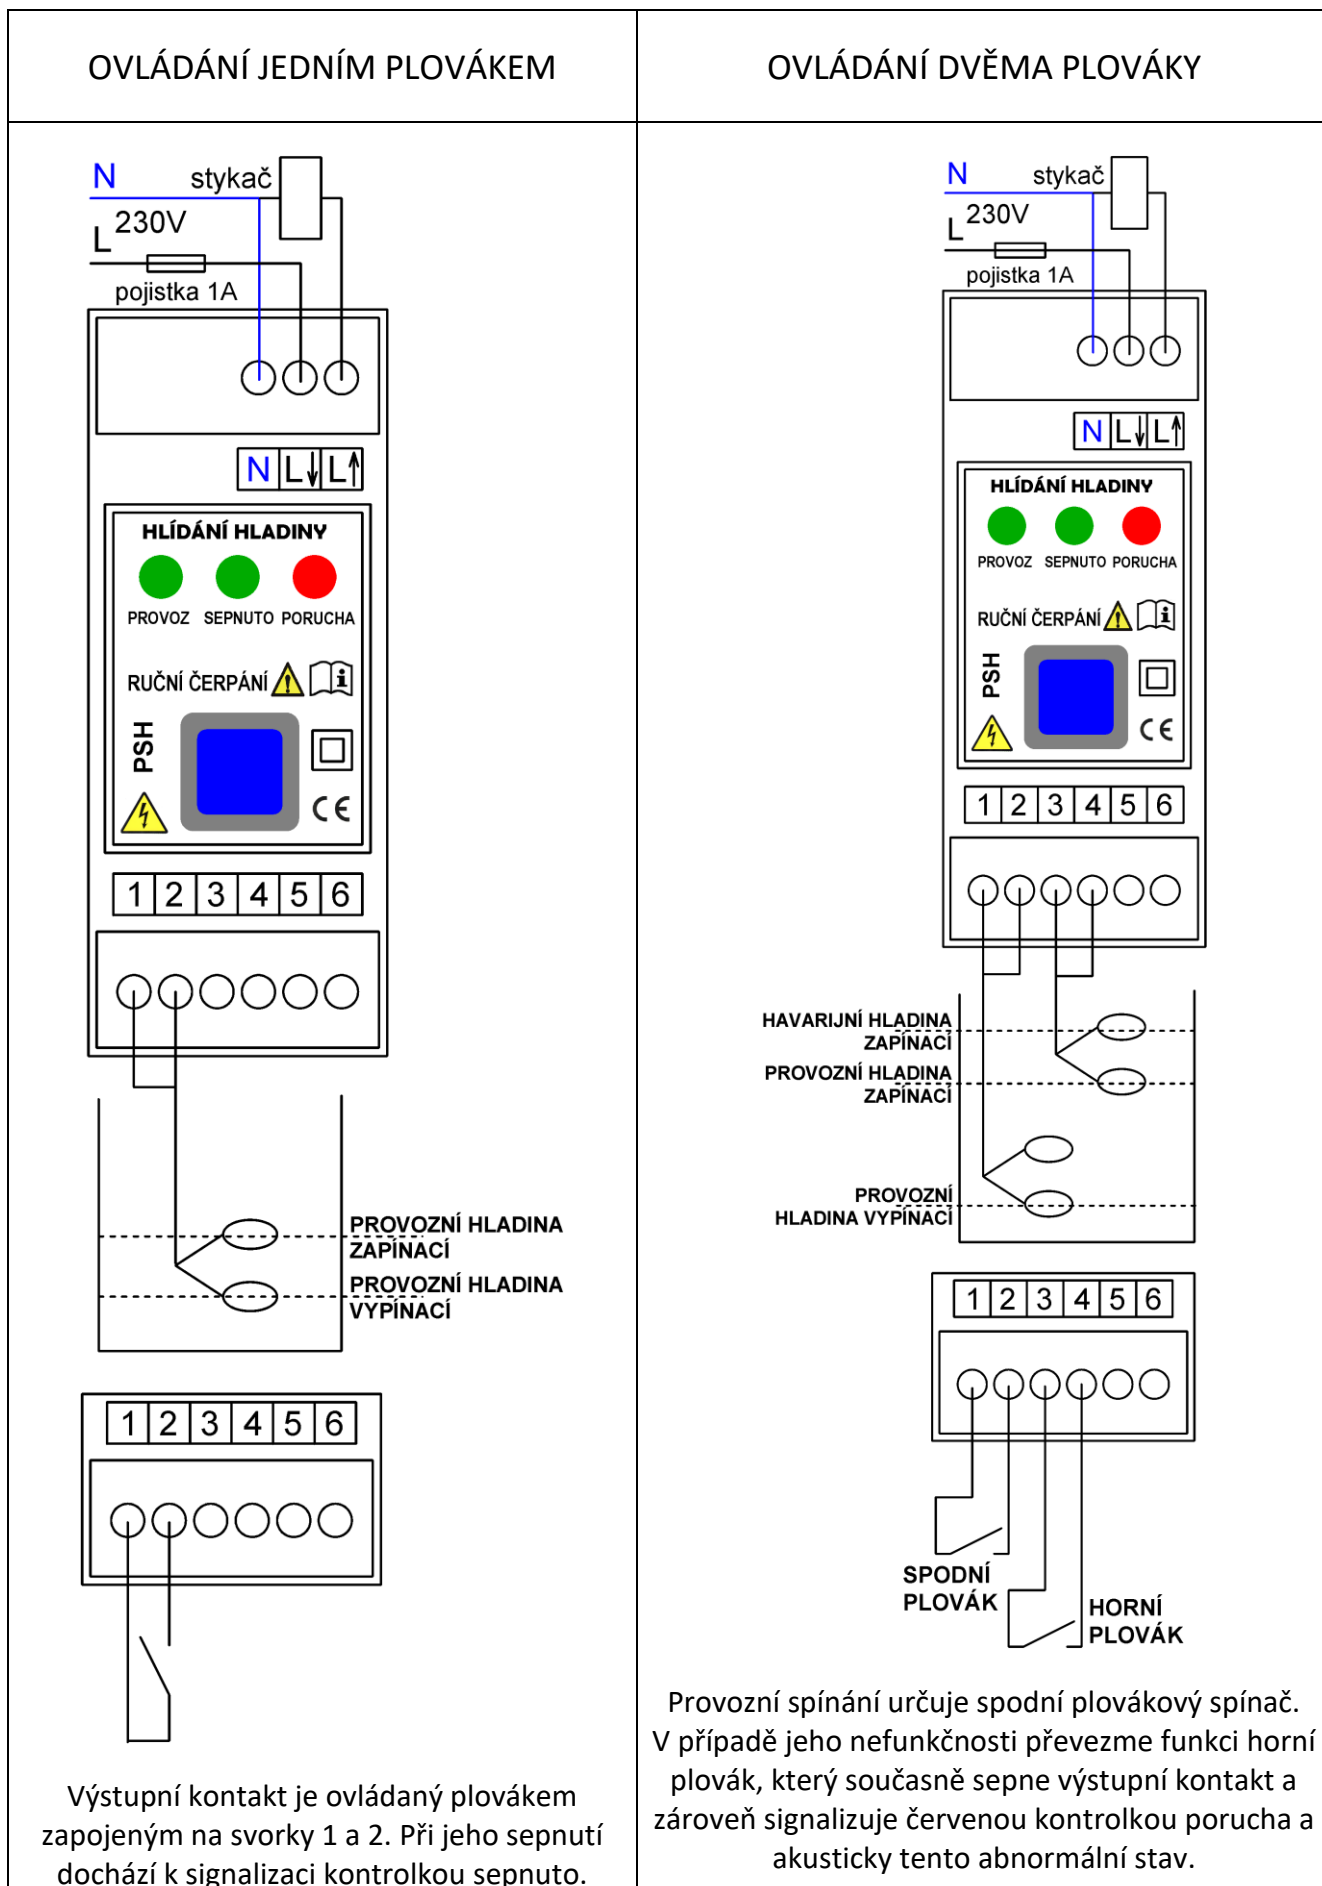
| OVLÁDÁNÍ JEDNÍM PLOVÁKEM | OVLÁDÁNÍ DVĚMA PLOVÁKY |
|---|---|

N stykač
L 230V
pojistka 1A
N L↓ L↑
HLÍDÁNÍ HLADINY
PROVOZ SEPNUTO PORUCHA
RUČNÍ ČERPÁNÍ
PSH
1 2 3 4 5 6
PROVOZNÍ HLADINA ZAPÍNACÍ
PROVOZNÍ HLADINA VYPÍNACÍ
1 2 3 4 5 6

Výstupní kontakt je ovládaný plovákem zapojeným na svorky 1 a 2. Při jeho sepnutí dochází k signalizaci kontrolkou sepnuto.

N stykač
L 230V
pojistka 1A
N L↓ L↑
HLÍDÁNÍ HLADINY
PROVOZ SEPNUTO PORUCHA
RUČNÍ ČERPÁNÍ
PSH
1 2 3 4 5 6
HAVARIJNÍ HLADINA ZAPÍNACÍ
PROVOZNÍ HLADINA ZAPÍNACÍ
PROVOZNÍ HLADINA VYPÍNACÍ
1 2 3 4 5 6
SPODNÍ PLOVÁK
HORNÍ PLOVÁK

Provozní spínání určuje spodní plovákový spínač. V případě jeho nefunkčnosti převezme funkci horní plovák, který současně sepne výstupní kontakt a zároveň signalizuje červenou kontrolkou porucha a akusticky tento abnormální stav.